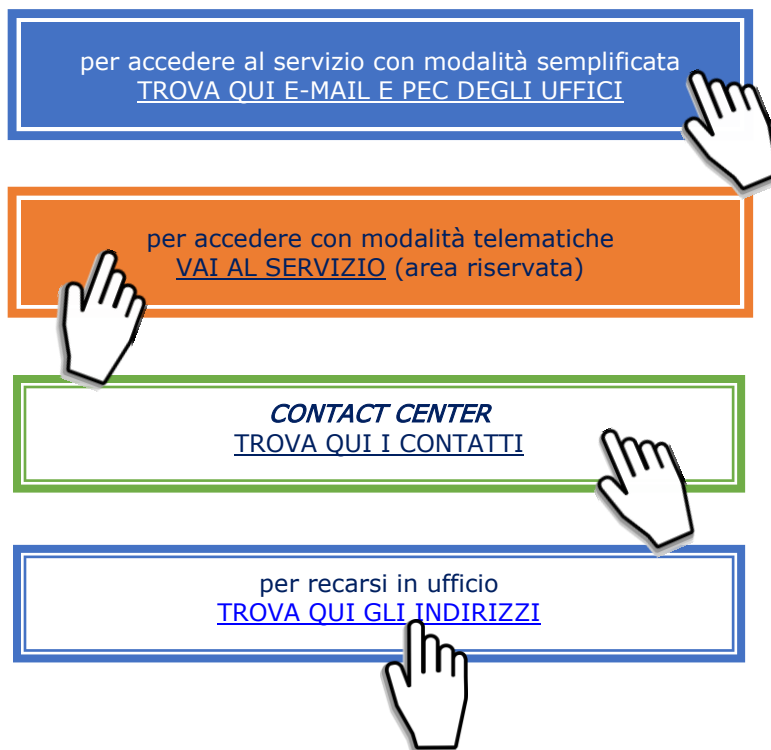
per accedere al servizio con modalità semplificata
TROVA QUI E-MAIL E PEC DEGLI UFFICI

per accedere con modalità telematiche
VAI AL SERVIZIO (area riservata)

CONTACT CENTER
TROVA QUI I CONTATTI

per recarsi in ufficio
TROVA QUI GLI INDIRIZZI